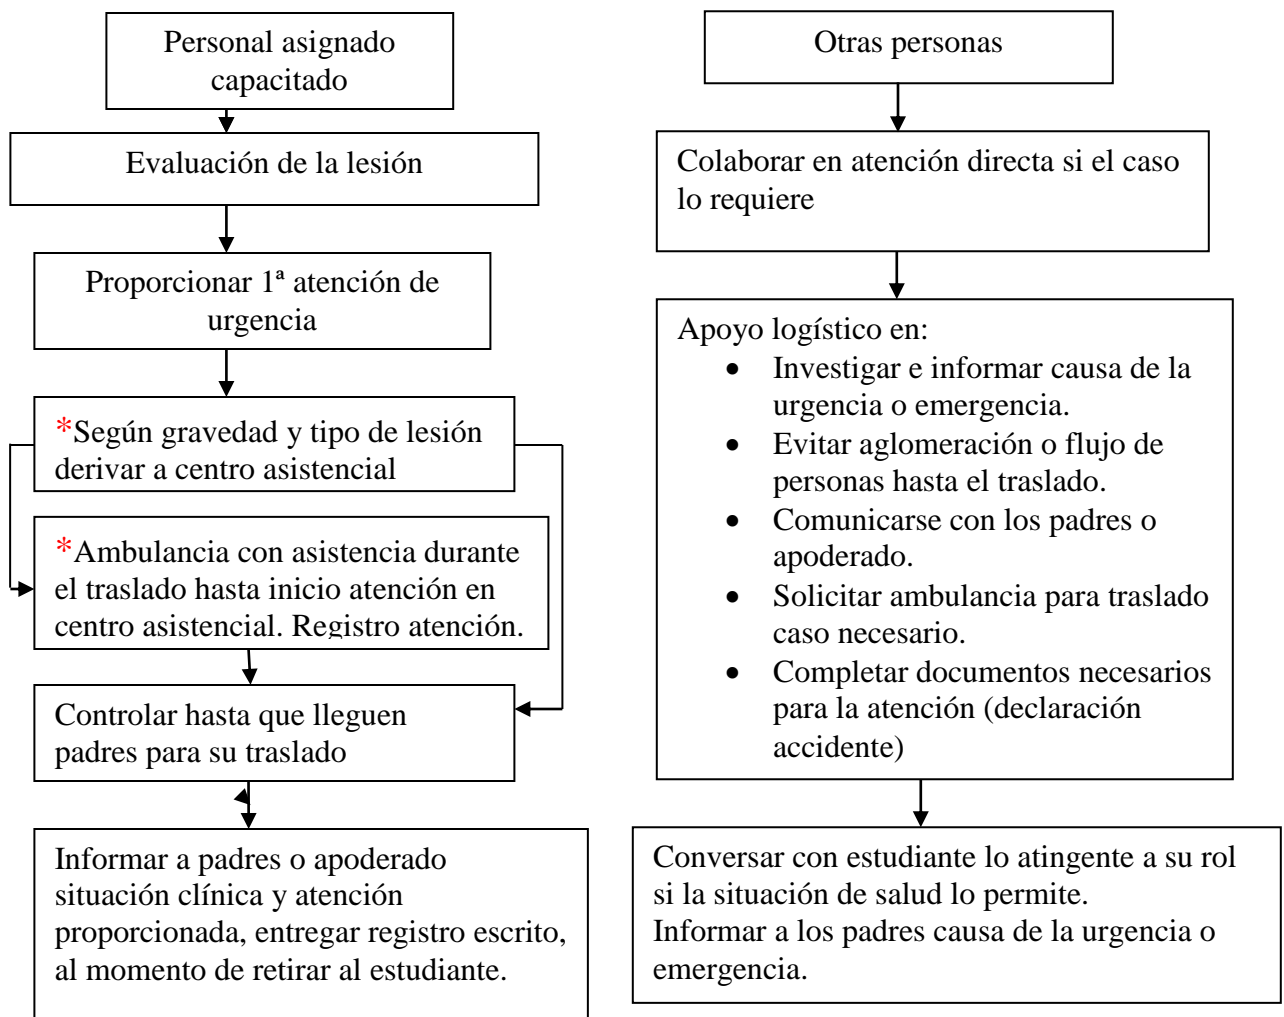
Personal asignado capacitado

Evaluación de la lesión

Proporcionar 1ª atención de urgencia

*Según gravedad y tipo de lesión derivar a centro asistencial

*Ambulancia con asistencia durante el traslado hasta inicio atención en centro asistencial. Registro atención.

Controlar hasta que lleguen padres para su traslado

Informar a padres o apoderado situación clínica y atención proporcionada, entregar registro escrito, al momento de retirar al estudiante.

Otras personas

Colaborar en atención directa si el caso lo requiere

Apoyo logístico en:
- Investigar e informar causa de la urgencia o emergencia.
- Evitar aglomeración o flujo de personas hasta el traslado.
- Comunicarse con los padres o apoderado.
- Solicitar ambulancia para traslado caso necesario.
- Completar documentos necesarios para la atención (declaración accidente)

Conversar con estudiante lo atingente a su rol si la situación de salud lo permite.
Informar a los padres causa de la urgencia o emergencia.